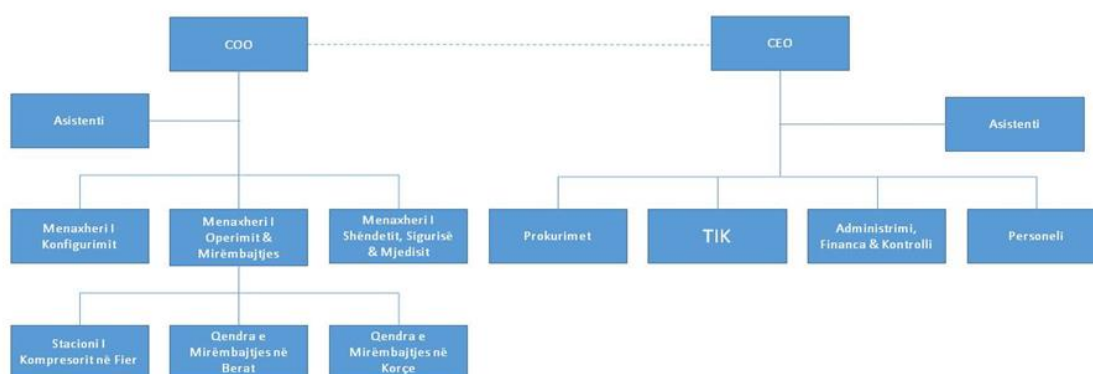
COO

CEO

Asistenti

Asistenti

Menaxheri I Konfigurimit

Menaxheri I Operimit & Mirëmbajtjes

Menaxheri I Shëndetit, Sigurisë & Mjedisit

Prokurimet

TIK

Administrimi, Financa & Kontrolli

Personeli

Stacioni I Kompresorit në Fier

Qendra e Mirëmbajtjes në Berat

Qendra e Mirëmbajtjes në Korçe